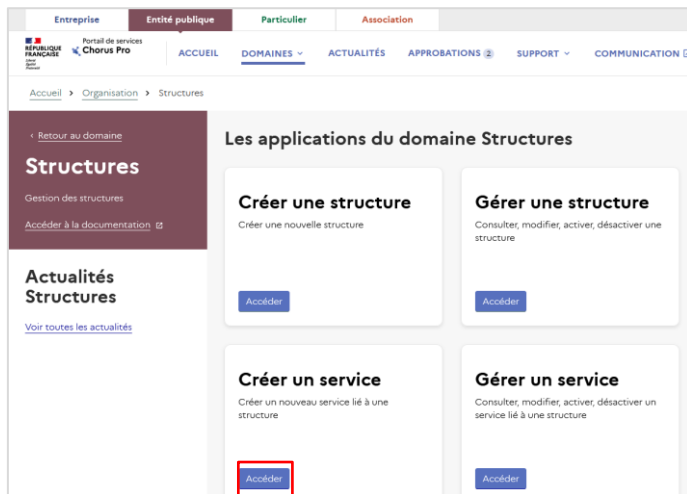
Entreprise | Entité publique | Particulier | Association

RÉPUBLIQUE FRANÇAISE
Liberté Égalité Fraternité

Portail de services
Chorus Pro

ACCUEIL DOMAINES ACTUALITÉS APPROBATIONS 2 SUPPORT COMMUNICATION

Accueil > Organisation > Structures

‹ Retour au domaine

Structures

Gestion des structures

Accéder à la documentation

Actualités Structures

Voir toutes les actualités

Les applications du domaine Structures

Créer une structure
Créer une nouvelle structure
Accéder

Gérer une structure
Consulter, modifier, activer, désactiver une structure
Accéder

Créer un service
Créer un nouveau service lié à une structure
Accéder

Gérer un service
Consulter, modifier, activer, désactiver un service lié à une structure
Accéder